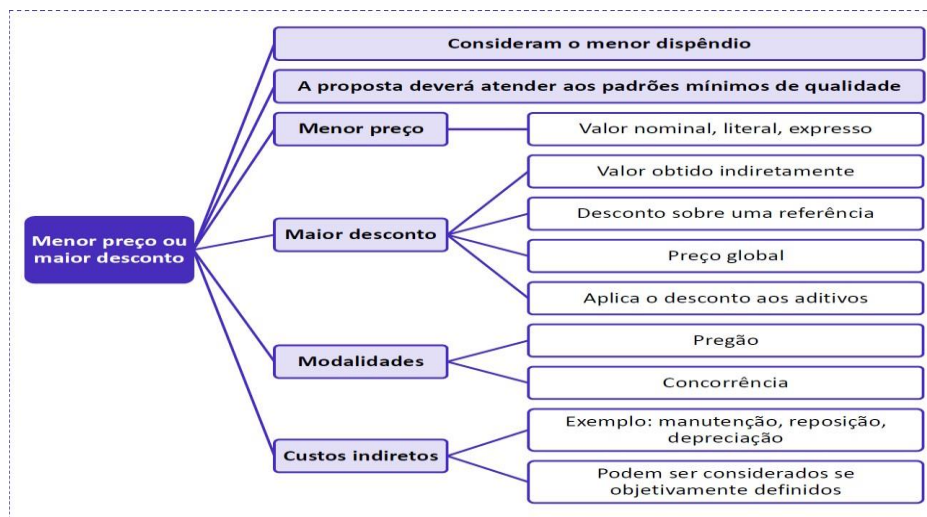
Menor preço ou maior desconto

Consideram o menor dispêndio

A proposta deverá atender aos padrões mínimos de qualidade

Menor preço

Valor nominal, literal, expresso

Maior desconto

Valor obtido indiretamente

Desconto sobre uma referência

Preço global

Aplica o desconto aos aditivos

Modalidades

Pregão

Concorrência

Custos indiretos

Exemplo: manutenção, reposição, depreciação

Podem ser considerados se objetivamente definidos